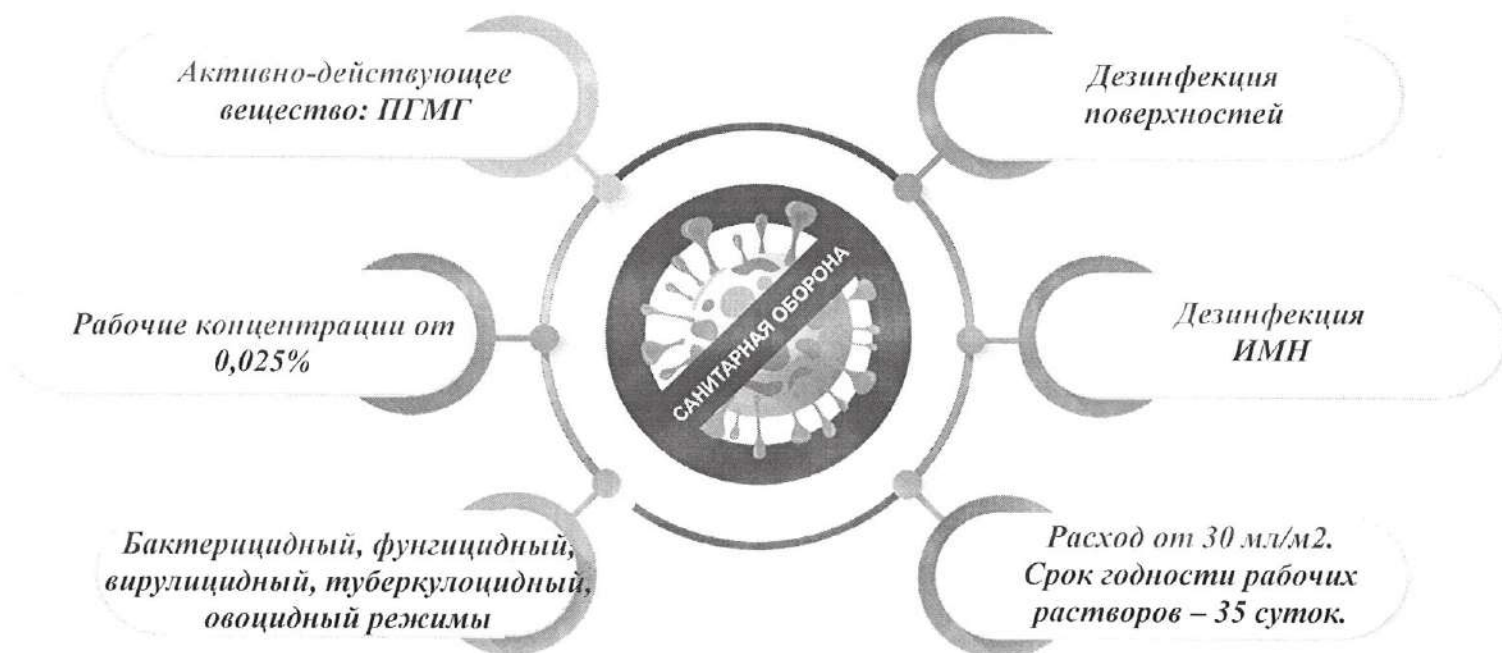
Активно-действующее вещество: ПГМГ

Рабочие концентрации от 0,025%

Бактерицидный, фунгицидный, вирулицидный, туберкулоцидный, овоцидный режимы

САНИТАРНАЯ ОБОРОНА

Дезинфекция поверхностей

Дезинфекция ИМН

Расход от 30 мл/м2. Срок годности рабочих растворов – 35 суток.